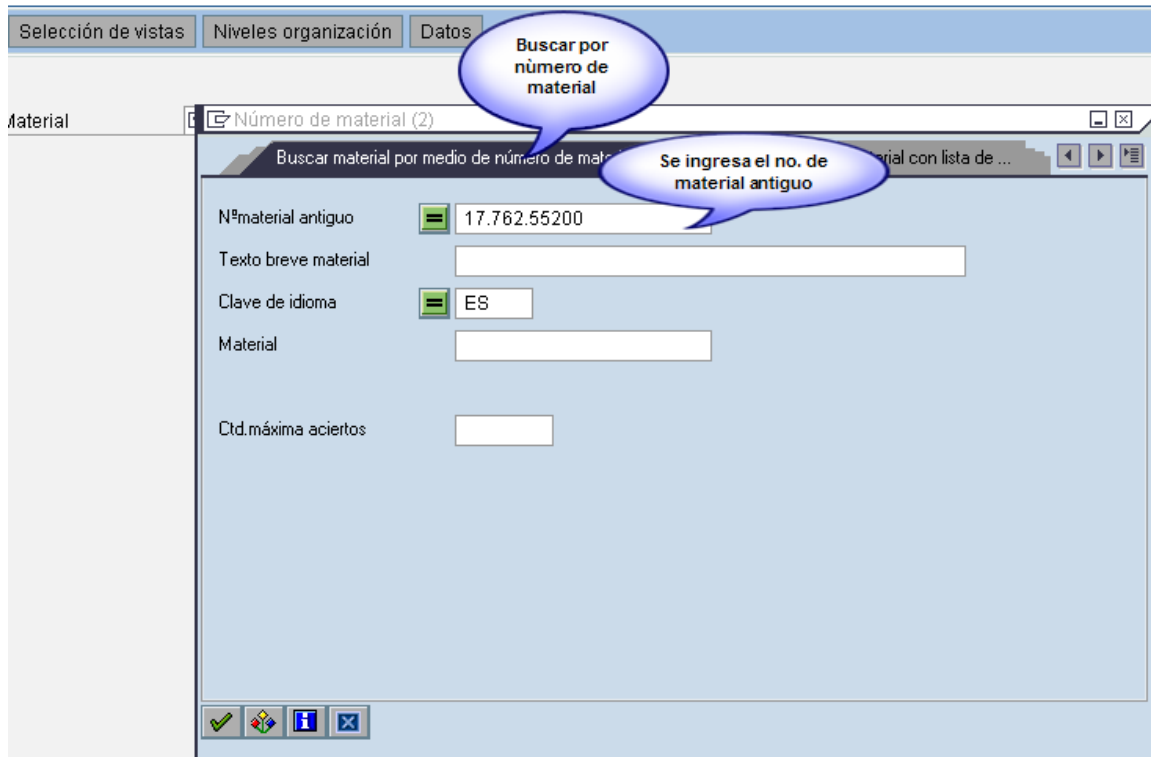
Selección de vistas | Niveles organización | Datos

Buscar por nùmero de material

Material

Número de material (2)

Buscar material por medio de número de mate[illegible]

Se ingresa el no. de material antiguo

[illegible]rial con lista de ...

Nºmaterial antiguo 17.762.55200

Texto breve material

Clave de idioma ES

Material

Ctd.máxima aciertos